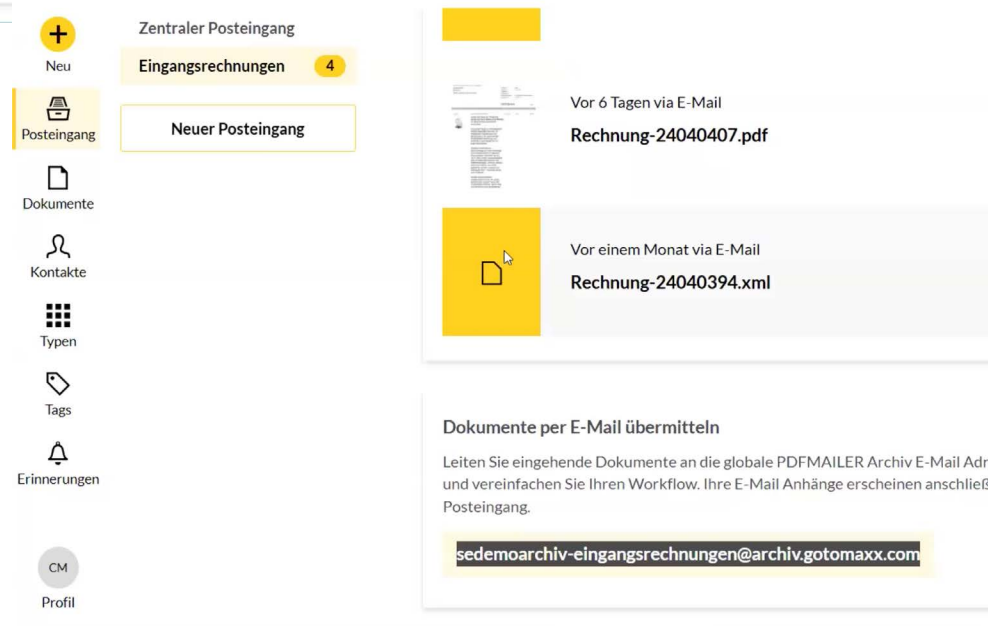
Neu

Posteingang

Dokumente

Kontakte

Typen

Tags

Erinnerungen

CM

Profil

Zentraler Posteingang

Eingangsrechnungen 4

Neuer Posteingang

Vor 6 Tagen via E-Mail

Rechnung-24040407.pdf

Vor einem Monat via E-Mail

Rechnung-24040394.xml

Dokumente per E-Mail übermitteln

Leiten Sie eingehende Dokumente an die globale PDFMAILER Archiv E-Mail Adr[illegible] und vereinfachen Sie Ihren Workflow. Ihre E-Mail Anhänge erscheinen anschließ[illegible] Posteingang.

sedemoarchiv-eingangsrechnungen@archiv.gotomaxx.com